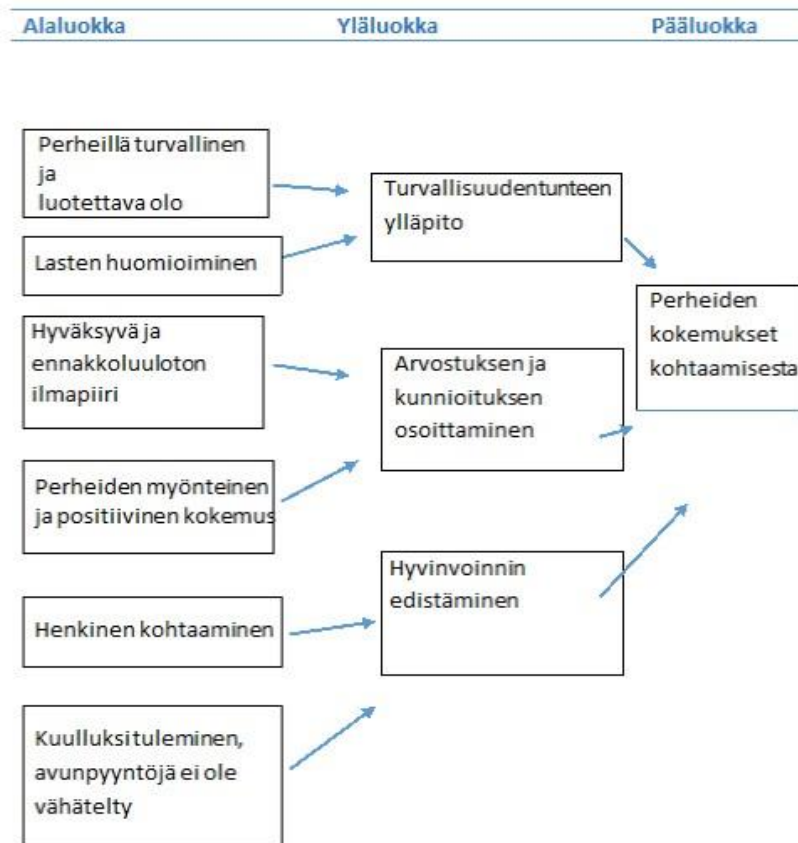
Alaluokka Yläluokka Pääluokka

Perheillä turvallinen ja luotettava olo

Lasten huomioiminen

Turvallisuudentunteen ylläpito

Perheiden kokemukset kohtaamisesta

Hyväksyvä ja ennakkoluuloton ilmapiiri

Arvostuksen ja kunnioituksen osoittaminen

Perheiden myönteinen ja positiivinen kokemus

Hyvinvoinnin edistäminen

Henkinen kohtaaminen

Kuulluksituleminen, avunpyyntöjä ei ole vähätelty